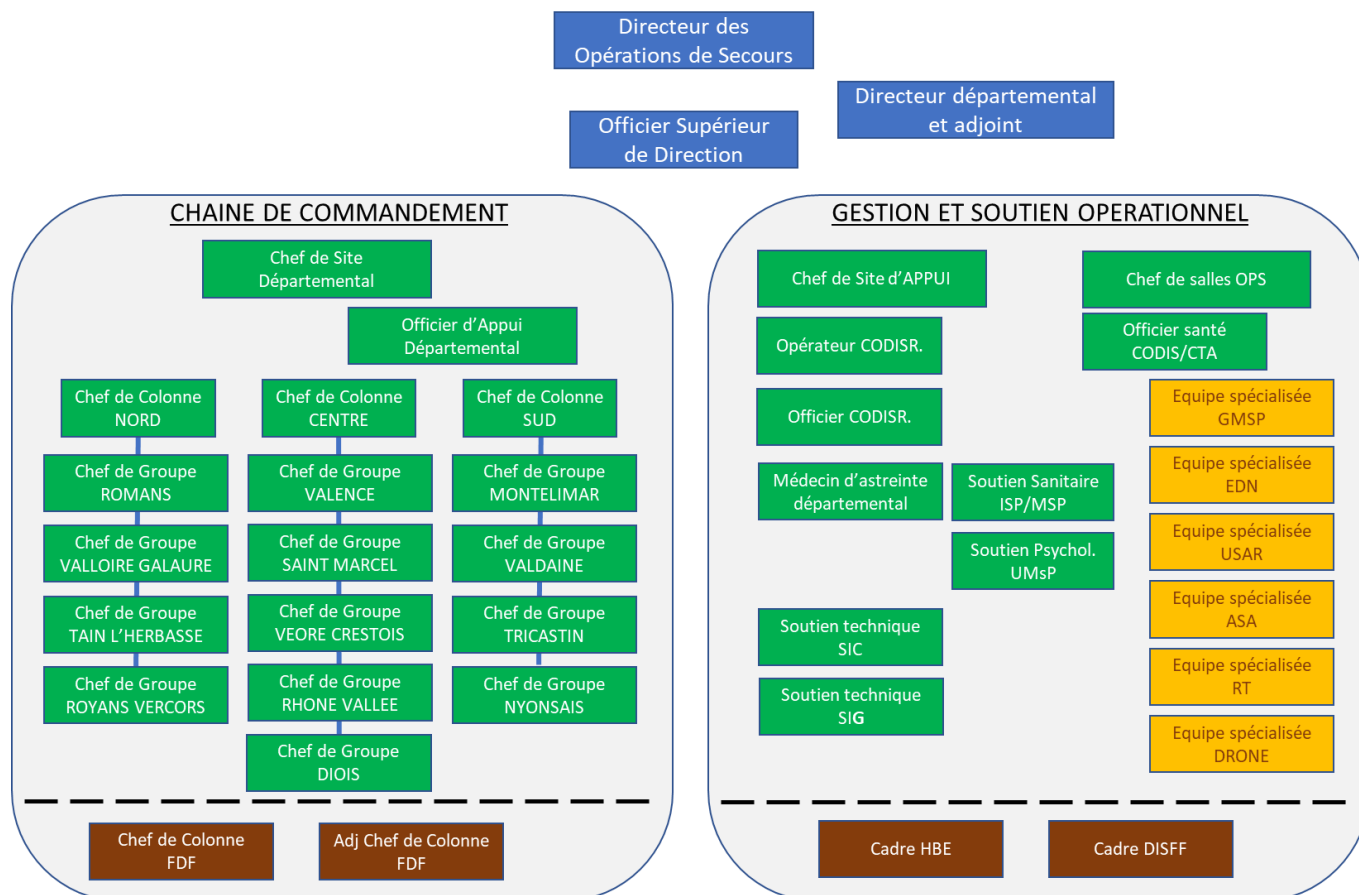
Directeur des Opérations de Secours

Directeur départemental et adjoint

Officier Supérieur de Direction

CHAINE DE COMMANDEMENT

Chef de Site Départemental

Officier d'Appui Départemental

Chef de Colonne NORD

Chef de Colonne CENTRE

Chef de Colonne SUD

Chef de Groupe ROMANS

Chef de Groupe VALLOIRE GALAURE

Chef de Groupe TAIN L'HERBASSE

Chef de Groupe ROYANS VERCORS

Chef de Groupe VALENCE

Chef de Groupe SAINT MARCEL

Chef de Groupe VEORE CRESTOIS

Chef de Groupe RHONE VALLEE

Chef de Groupe DIOIS

Chef de Groupe MONTELIMAR

Chef de Groupe VALDAINE

Chef de Groupe TRICASTIN

Chef de Groupe NYONSAIS

Chef de Colonne FDF

Adj Chef de Colonne FDF

GESTION ET SOUTIEN OPERATIONNEL

Chef de Site d'APPUI

Opérateur CODISR.

Officier CODISR.

Médecin d'astreinte départemental

Soutien Sanitaire ISP/MSP

Soutien Psychol. UMsP

Soutien technique SIC

Soutien technique SIG

Chef de salles OPS

Officier santé CODIS/CTA

Equipe spécialisée GMSP

Equipe spécialisée EDN

Equipe spécialisée USAR

Equipe spécialisée ASA

Equipe spécialisée RT

Equipe spécialisée DRONE

Cadre HBE

Cadre DISFF